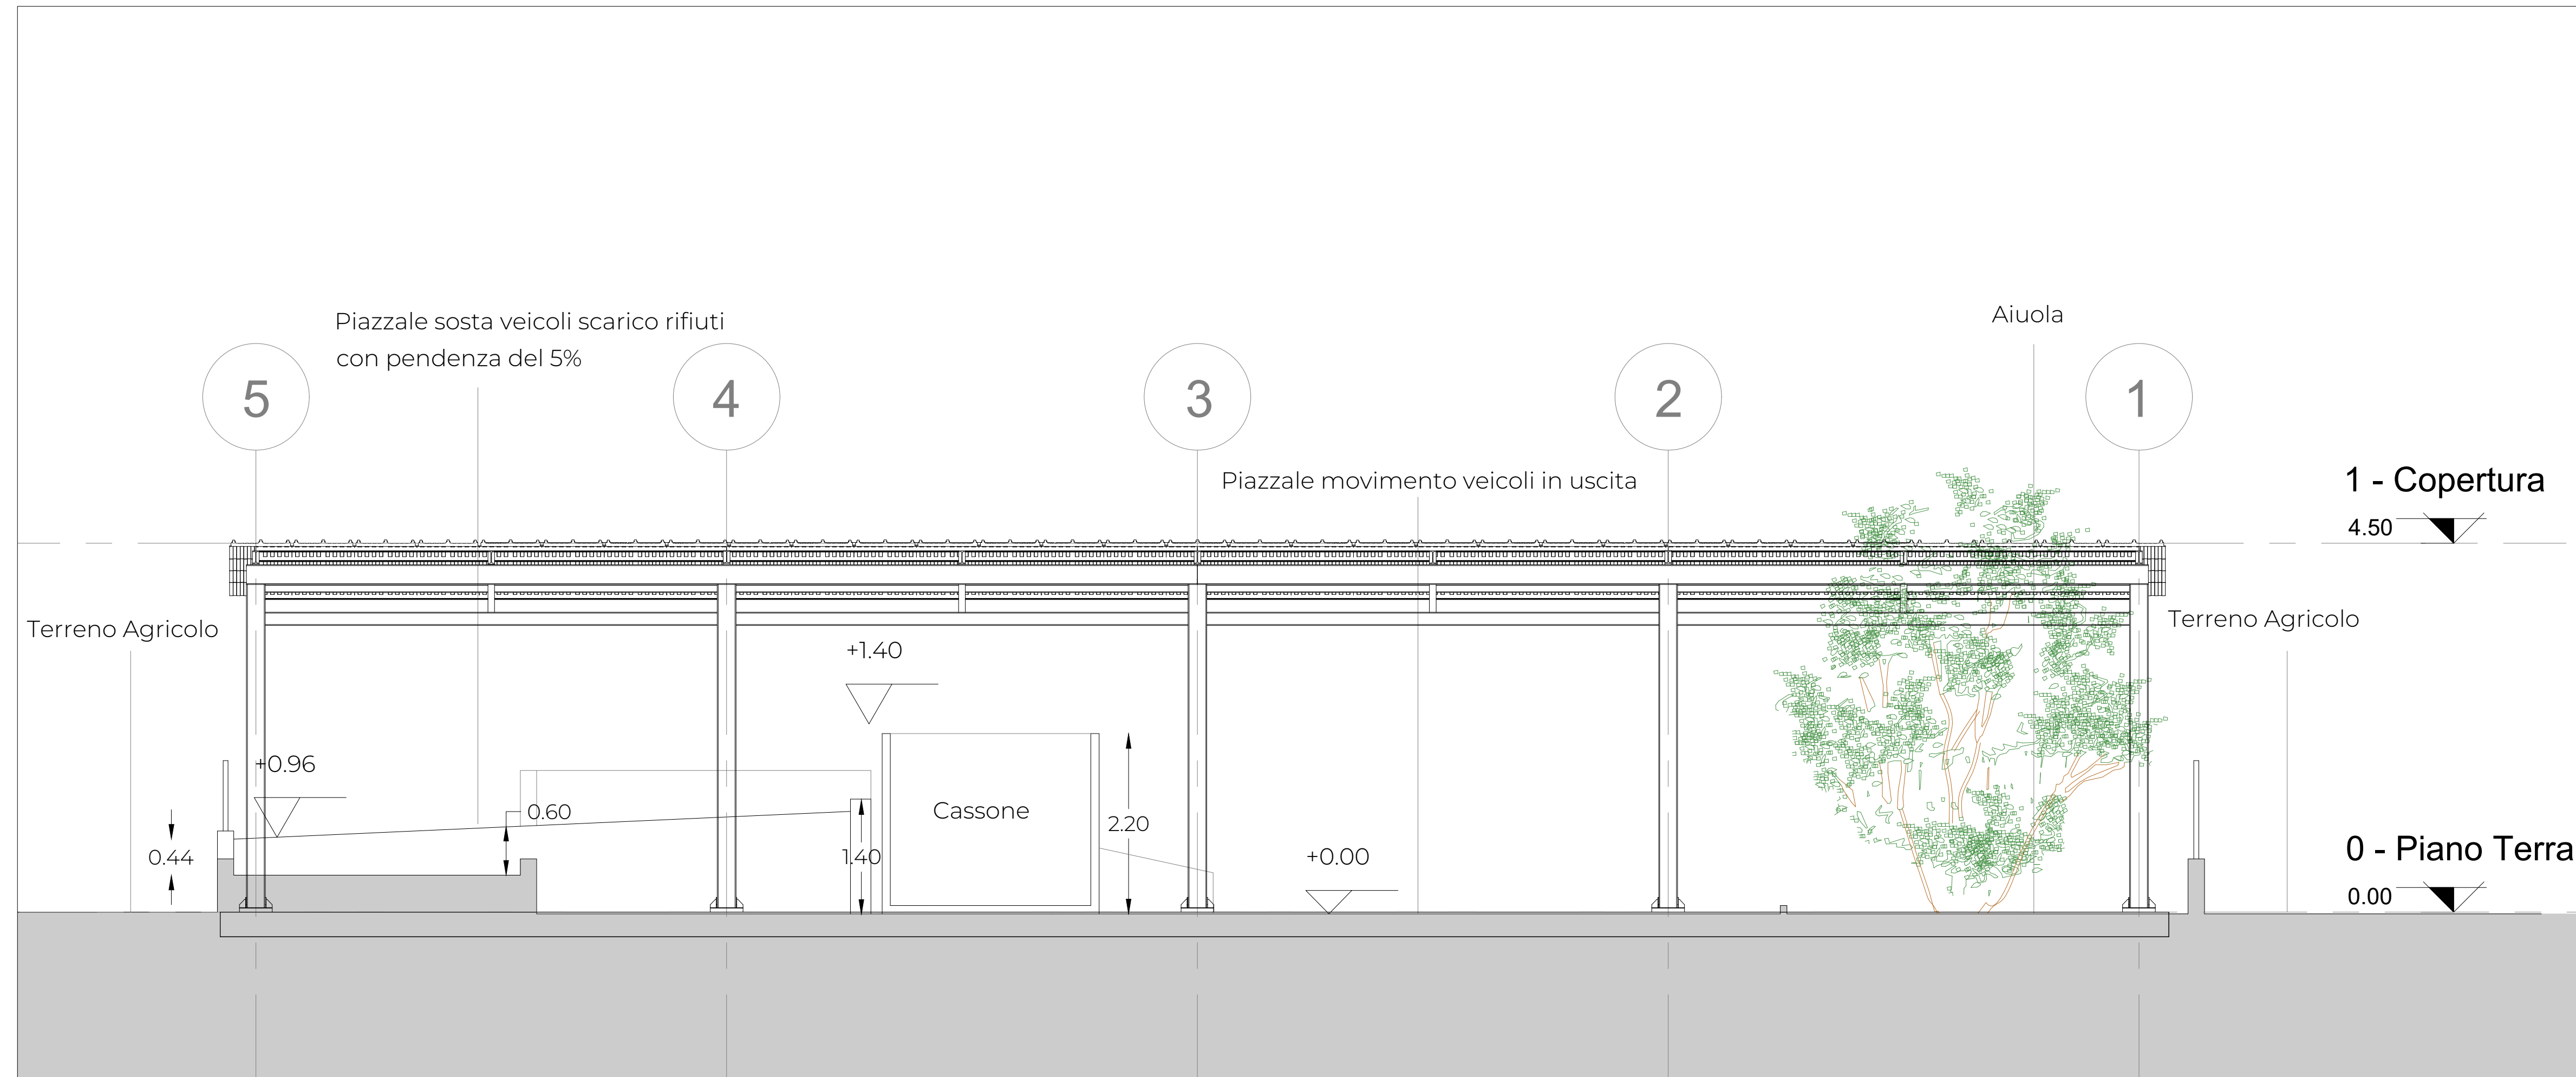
Piazzale sosta veicoli scarico rifiuti con pendenza del 5%

Aiuola

5

4

3

2

1

Piazzale movimento veicoli in uscita

1 - Copertura

4.50

Terreno Agricolo

Terreno Agricolo

+1.40

+0.96

0.60

0.44

Cassone

2.20

1.40

+0.00

0 - Piano Terra

0.00